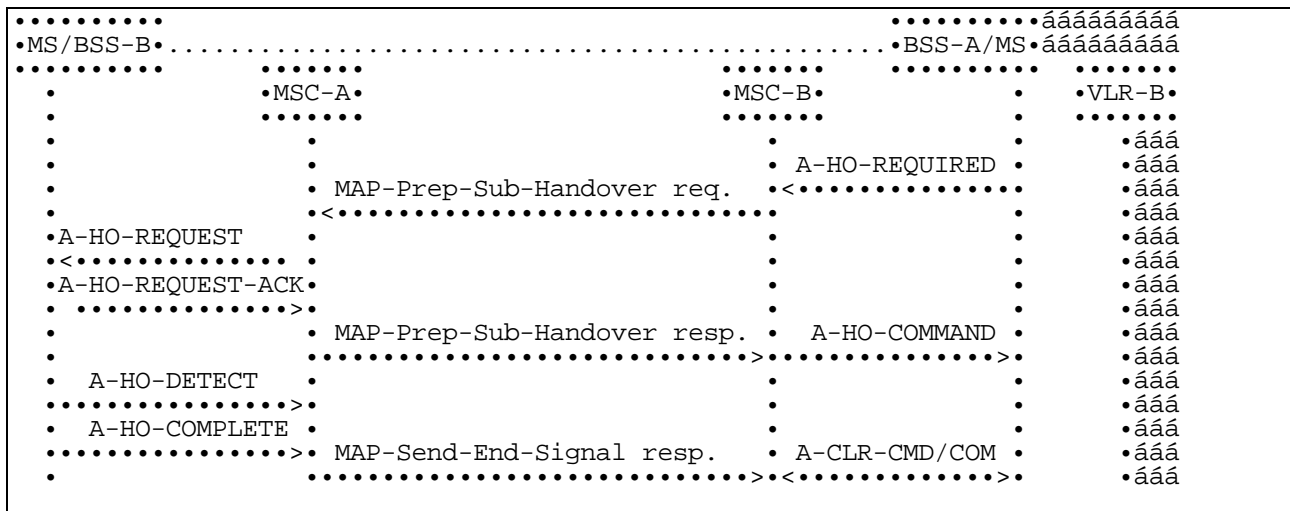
••••••••••                                                    ••••••••••áááááááááá
•MS/BSS-B•....................................................•BSS-A/MS•áááááááááá
••••••••••         •••••••                      •••••••     ••••••••••  •••••••
   •               •MSC-A•                      •MSC-B•             •   •VLR-B•
   •               •••••••                      •••••••             •   •••••••
   •                  •                            •                •      •ááá
   •                  •                            • A-HO-REQUIRED  •      •ááá
   •                  • MAP-Prep-Sub-Handover req.  •<•••••••••••••••      •ááá
   •                  •<••••••••••••••••••••••••••••                •      •ááá
   •A-HO-REQUEST      •                            •                •      •ááá
   •<•••••••••••••    •                            •                •      •ááá
   •A-HO-REQUEST-ACK•                              •                •      •ááá
   • •••••••••••••>•                               •                •      •ááá
   •                  • MAP-Prep-Sub-Handover resp. •  A-HO-COMMAND •      •ááá
   •                  ••••••••••••••••••••••••••••>•••••••••••••••>•      •ááá
   •   A-HO-DETECT    •                            •                •      •ááá
   •••••••••••••••>•                               •                •      •ááá
   •  A-HO-COMPLETE •                              •                •      •ááá
   •••••••••••••••>• MAP-Send-End-Signal resp.     • A-CLR-CMD/COM •      •ááá
   •                  ••••••••••••••••••••••••••••>•<••••••••••••••>•      •ááá